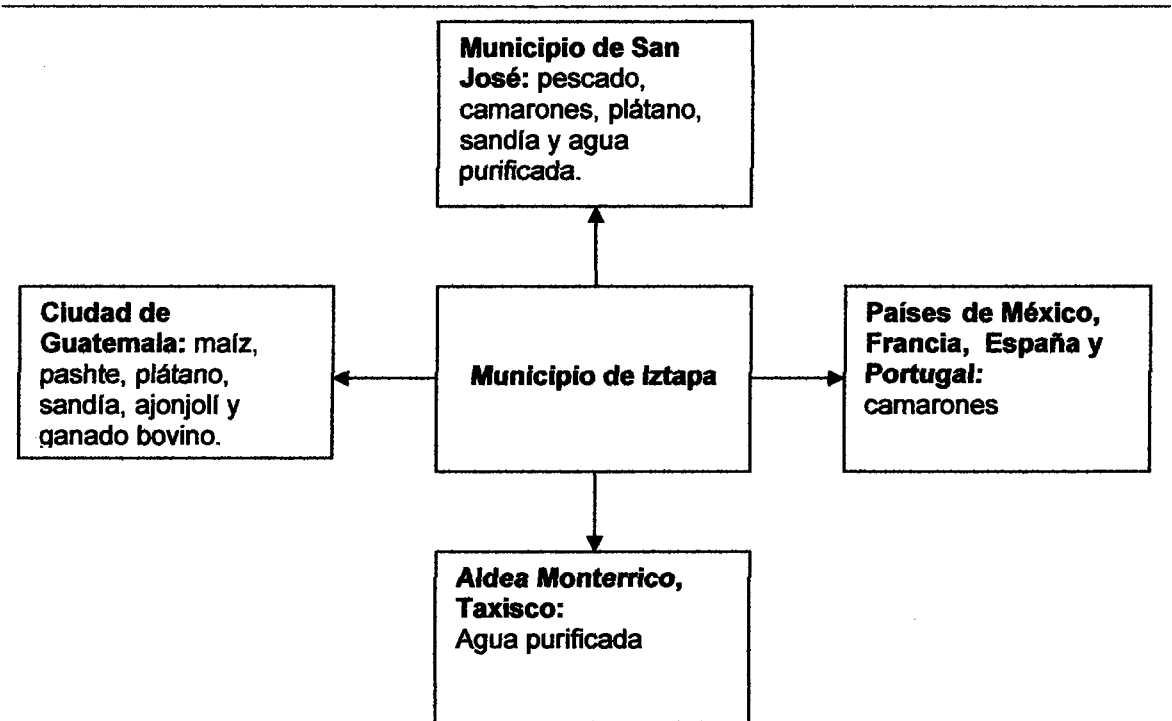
**Municipio de San José:** pescado, camarones, plátano, sandía y agua purificada.

**Ciudad de Guatemala:** maíz, pashte, plátano, sandía, ajonjolí y ganado bovino.

***Municipio de Iztapa***

**Países de México, Francia, España y Portugal:** camarones

***Aldea Monterrico*, Taxisco:** Agua purificada